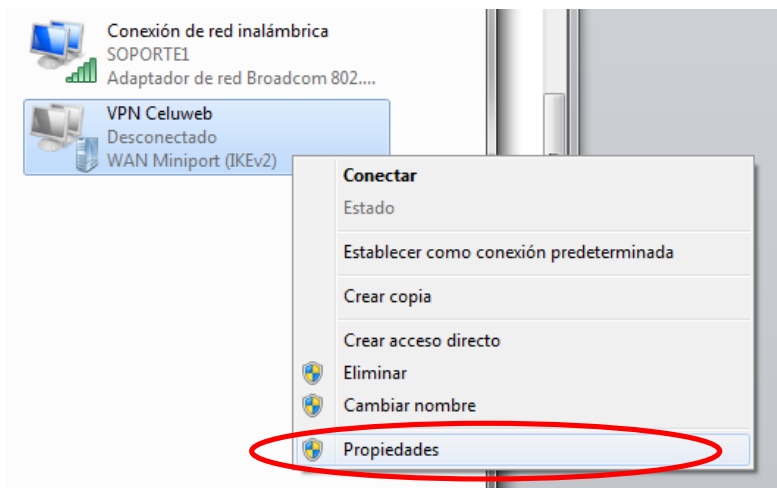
Conexión de red inalámbrica
SOPORTE1
Adaptador de red Broadcom 802....

VPN Celuweb
Desconectado
WAN Miniport (IKEv2)

Conectar
Estado
Establecer como conexión predeterminada
Crear copia
Crear acceso directo
Eliminar
Cambiar nombre
Propiedades